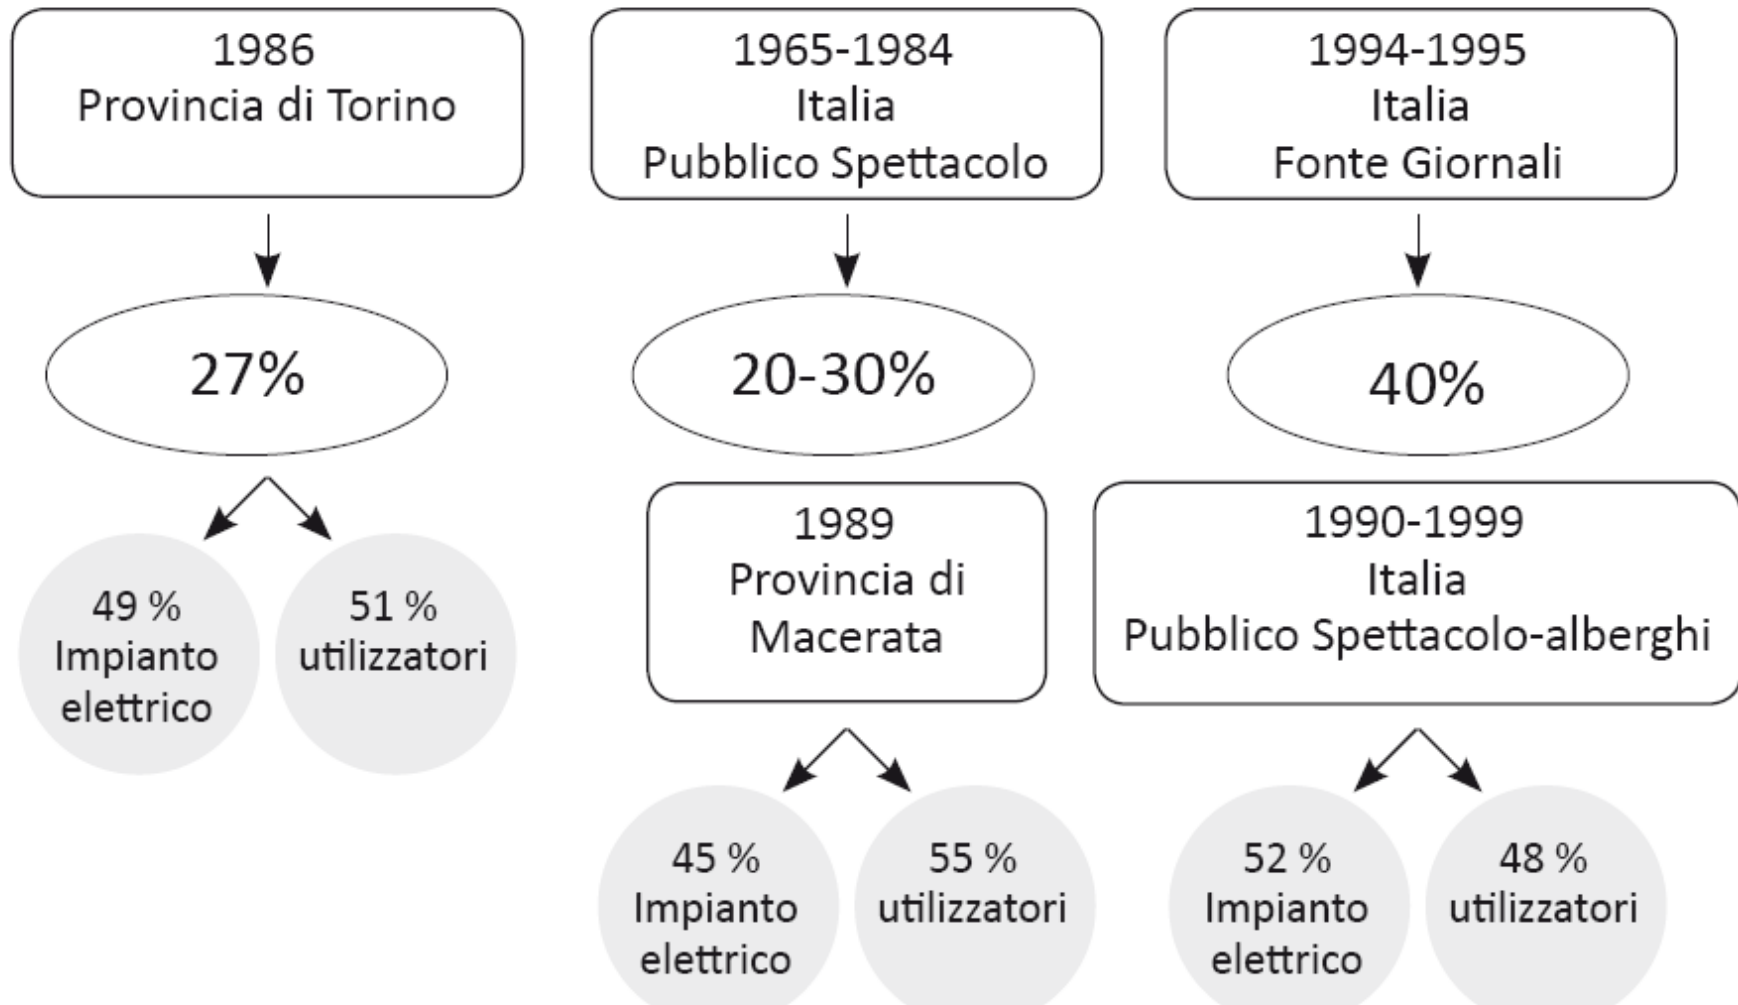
1986
Provincia di Torino

27%

49 %
Impianto
elettrico

51 %
utilizzatori

1965-1984
Italia
Pubblico Spettacolo

20-30%

1989
Provincia di
Macerata

45 %
Impianto
elettrico

55 %
utilizzatori

1994-1995
Italia
Fonte Giornali

40%

1990-1999
Italia
Pubblico Spettacolo-alberghi

52 %
Impianto
elettrico

48 %
utilizzatori